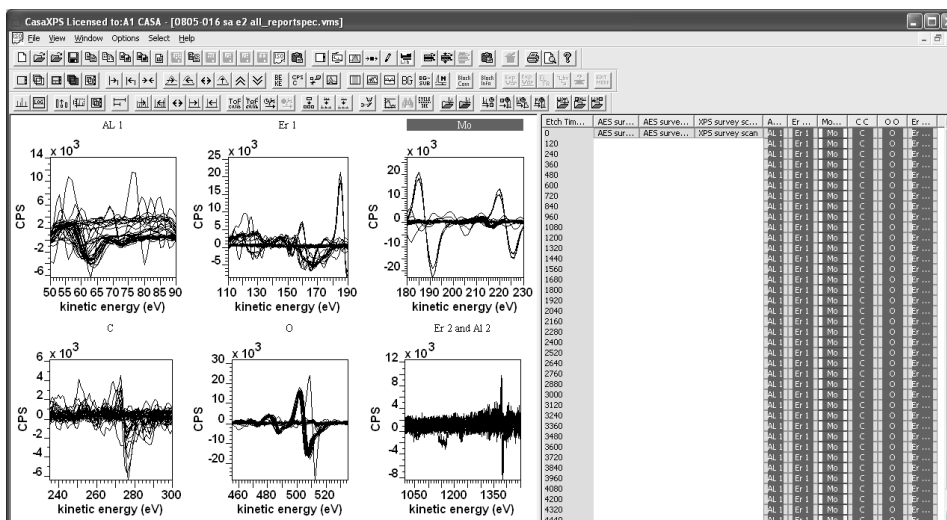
CasaXPS Licensed to:A1 CASA - [0805-016 sa e2 all_reportspec.vms]

File View Window Options Select Help

AL 1

$\times 10^3$

14
10
6
2
-2
-6

CPS

50 55 60 65 70 75 80 85 90
kinetic energy (eV)

Er 1

$\times 10^3$

25
20
15
10
5
0
-5
-10

CPS

110 130 150 170 190
kinetic energy (eV)

Mo

$\times 10^3$

20
10
0
-10
-20

CPS

180 190 200 210 220 230
kinetic energy (eV)

C

$\times 10^3$

6
4
2
0
-2
-4
-6

CPS

240 260 280 300
kinetic energy (eV)

O

$\times 10^3$

30
20
10
0
-10

CPS

460 480 500 520
kinetic energy (eV)

Er 2 and Al 2

$\times 10^3$

12
8
4
0
-4
-8

CPS

1050 1200 1350
kinetic energy (eV)

| Etch Tim... | AES sur... | AES surve... | XPS survey sc... | A... | Er ... | Mo... | C C | O O | Er ... |
|---|---|---|---|---|---|---|---|---|---|
| 0 | AES sur... | AES surve... | XPS survey scan | AL 1 | Er 1 | Mo | C | O | Er ... |
| 120 | | | | AL 1 | Er 1 | Mo | C | O | Er ... |
| 240 | | | | AL 1 | Er 1 | Mo | C | O | Er ... |
| 360 | | | | AL 1 | Er 1 | Mo | C | O | Er ... |
| 480 | | | | AL 1 | Er 1 | Mo | C | O | Er ... |
| 600 | | | | AL 1 | Er 1 | Mo | C | O | Er ... |
| 720 | | | | AL 1 | Er 1 | Mo | C | O | Er ... |
| 840 | | | | AL 1 | Er 1 | Mo | C | O | Er ... |
| 960 | | | | AL 1 | Er 1 | Mo | C | O | Er ... |
| 1080 | | | | AL 1 | Er 1 | Mo | C | O | Er ... |
| 1200 | | | | AL 1 | Er 1 | Mo | C | O | Er ... |
| 1320 | | | | AL 1 | Er 1 | Mo | C | O | Er ... |
| 1440 | | | | AL 1 | Er 1 | Mo | C | O | Er ... |
| 1560 | | | | AL 1 | Er 1 | Mo | C | O | Er ... |
| 1680 | | | | AL 1 | Er 1 | Mo | C | O | Er ... |
| 1800 | | | | AL 1 | Er 1 | Mo | C | O | Er ... |
| 1920 | | | | AL 1 | Er 1 | Mo | C | O | Er ... |
| 2040 | | | | AL 1 | Er 1 | Mo | C | O | Er ... |
| 2160 | | | | AL 1 | Er 1 | Mo | C | O | Er ... |
| 2280 | | | | AL 1 | Er 1 | Mo | C | O | Er ... |
| 2400 | | | | AL 1 | Er 1 | Mo | C | O | Er ... |
| 2520 | | | | AL 1 | Er 1 | Mo | C | O | Er ... |
| 2640 | | | | AL 1 | Er 1 | Mo | C | O | Er ... |
| 2760 | | | | AL 1 | Er 1 | Mo | C | O | Er ... |
| 2880 | | | | AL 1 | Er 1 | Mo | C | O | Er ... |
| 3000 | | | | AL 1 | Er 1 | Mo | C | O | Er ... |
| 3120 | | | | AL 1 | Er 1 | Mo | C | O | Er ... |
| 3240 | | | | AL 1 | Er 1 | Mo | C | O | Er ... |
| 3360 | | | | AL 1 | Er 1 | Mo | C | O | Er ... |
| 3480 | | | | AL 1 | Er 1 | Mo | C | O | Er ... |
| 3600 | | | | AL 1 | Er 1 | Mo | C | O | Er ... |
| 3720 | | | | AL 1 | Er 1 | Mo | C | O | Er ... |
| 3840 | | | | AL 1 | Er 1 | Mo | C | O | Er ... |
| 3960 | | | | AL 1 | Er 1 | Mo | C | O | Er ... |
| 4080 | | | | AL 1 | Er 1 | Mo | C | O | Er ... |
| 4200 | | | | AL 1 | Er 1 | Mo | C | O | Er ... |
| 4320 | | | | AL 1 | Er 1 | Mo | C | O | Er ... |
| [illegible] | | | | AL 1 | Er 1 | Mo | C | O | Er ... |